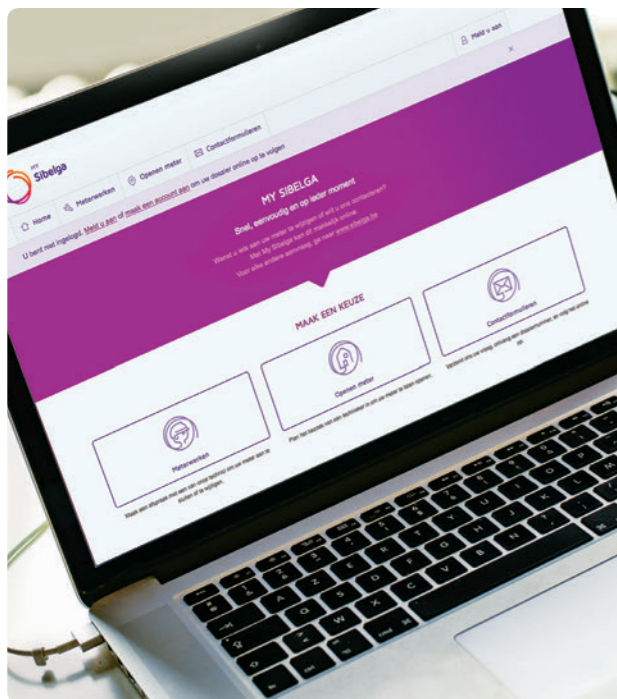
Meld u aan

MY Sibelga

Home Meterwerken Openen meter Contactformulieren

U bent niet ingelogd. Meld u aan of maak een account aan om uw dossier online op te volgen

MY SIBELGA

Snel, eenvoudig en op ieder moment

Wenst u iets aan uw meter te wijzigen of wilt u ons contacteren? Met My Sibelga kan dit makkelijk online. Voor alle andere aanvragen, ga naar www.sibelga.be

MAAK EEN KEUZE

Meterwerken

Vraag een afspraak met een van onze technici om uw meter aan te sluiten of te wijzigen.

Openen meter

Plan het bezoek van een technicus in om uw meter te laten openen.

Contactformulieren

Verstuur ons uw vraag, opmerking een dossiernummer, en volg het online op.